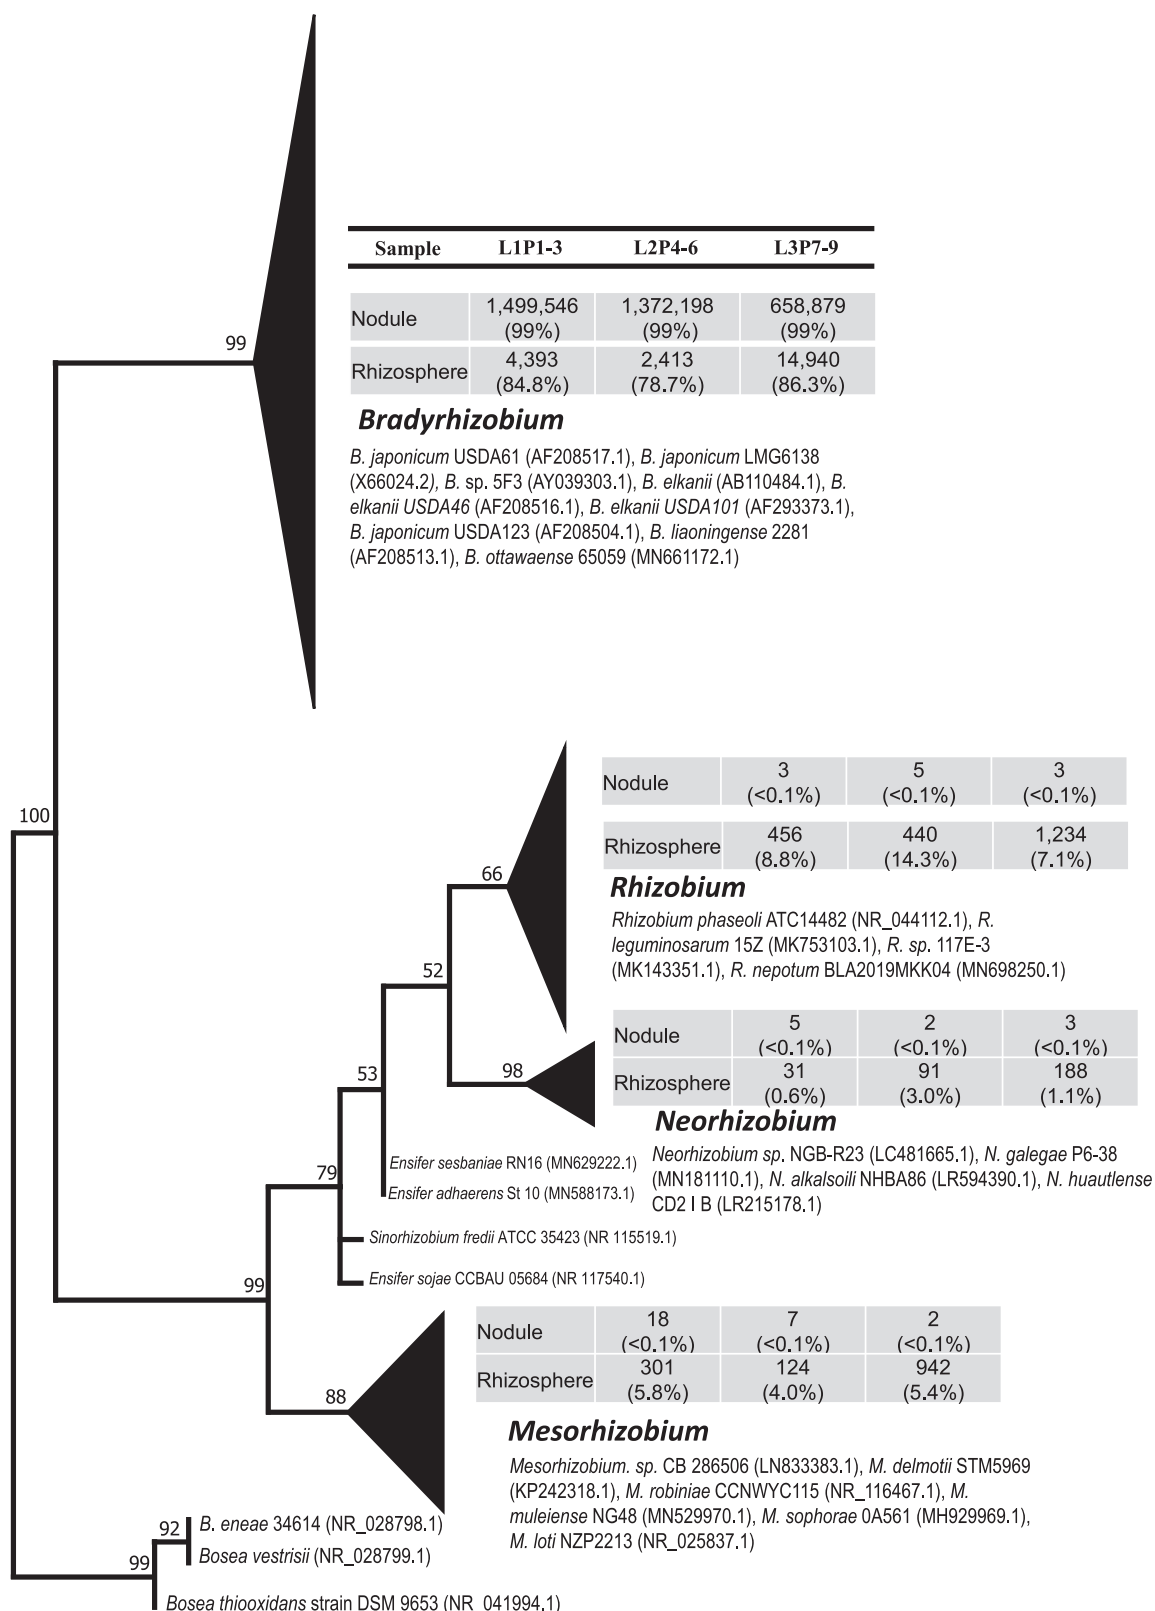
99

| Sample | L1P1-3 | L2P4-6 | L3P7-9 |
|---|---|---|---|
| Nodule | 1,499,546 (99%) | 1,372,198 (99%) | 658,879 (99%) |
| Rhizosphere | 4,393 (84.8%) | 2,413 (78.7%) | 14,940 (86.3%) |

Bradyrhizobium

B. japonicum USDA61 (AF208517.1), B. japonicum LMG6138 (X66024.2), B. sp. 5F3 (AY039303.1), B. elkanii (AB110484.1), B. elkanii USDA46 (AF208516.1), B. elkanii USDA101 (AF293373.1), B. japonicum USDA123 (AF208504.1), B. liaoningense 2281 (AF208513.1), B. ottawaense 65059 (MN661172.1)

100

| Nodule | 3 (<0.1%) | 5 (<0.1%) | 3 (<0.1%) |
|---|---|---|---|
| Rhizosphere | 456 (8.8%) | 440 (14.3%) | 1,234 (7.1%) |

66

Rhizobium

Rhizobium phaseoli ATC14482 (NR_044112.1), R. leguminosarum 15Z (MK753103.1), R. sp. 117E-3 (MK143351.1), R. nepotum BLA2019MKK04 (MN698250.1)

52

| Nodule | 5 (<0.1%) | 2 (<0.1%) | 3 (<0.1%) |
|---|---|---|---|
| Rhizosphere | 31 (0.6%) | 91 (3.0%) | 188 (1.1%) |

53

98

Neorhizobium

Neorhizobium sp. NGB-R23 (LC481665.1), N. galegae P6-38 (MN181110.1), N. alkalsoili NHBA86 (LR594390.1), N. huautlense CD2 I B (LR215178.1)

Ensifer sesbaniae RN16 (MN629222.1)

79

Ensifer adhaerens St 10 (MN588173.1)

Sinorhizobium fredii ATCC 35423 (NR 115519.1)

Ensifer sojae CCBAU 05684 (NR 117540.1)

99

| Nodule | 18 (<0.1%) | 7 (<0.1%) | 2 (<0.1%) |
|---|---|---|---|
| Rhizosphere | 301 (5.8%) | 124 (4.0%) | 942 (5.4%) |

88

Mesorhizobium

Mesorhizobium. sp. CB 286506 (LN833383.1), M. delmotii STM5969 (KP242318.1), M. robiniae CCNWYC115 (NR_116467.1), M. muleiense NG48 (MN529970.1), M. sophorae 0A561 (MH929969.1), M. loti NZP2213 (NR_025837.1)

92

B. eneae 34614 (NR_028798.1)

Bosea vestrisii (NR_028799.1)

99

Bosea thiooxidans strain DSM 9653 (NR_041994.1)